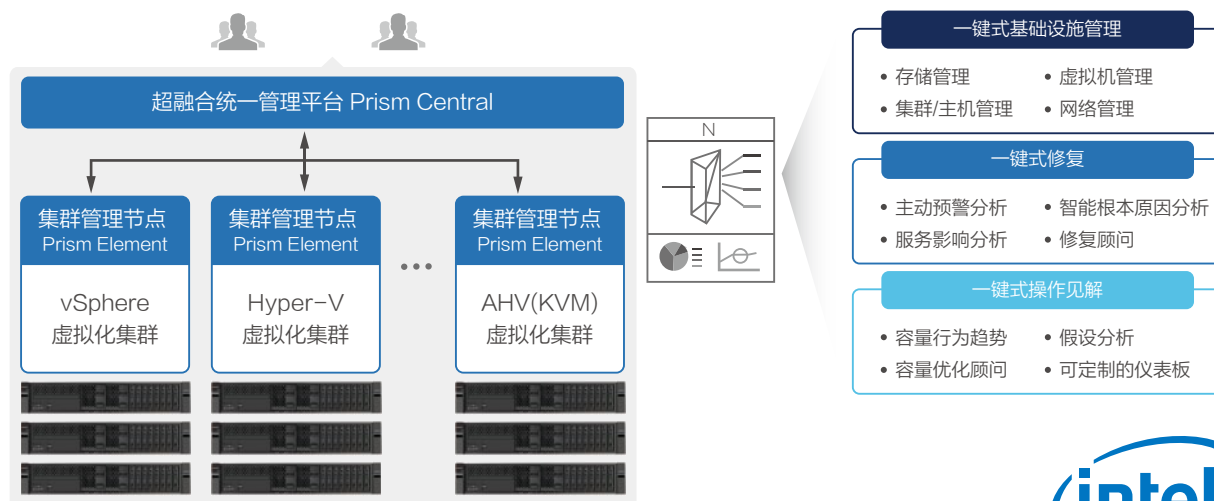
超融合统一管理平台 Prism Central

集群管理节点
Prism Element

vSphere
虚拟化集群

集群管理节点
Prism Element

Hyper-V
虚拟化集群

•••

集群管理节点
Prism Element

AHV(KVM)
虚拟化集群

N

一键式基础设施管理
• 存储管理
• 虚拟机管理
• 集群/主机管理
• 网络管理

一键式修复
• 主动预警分析
• 智能根本原因分析
• 服务影响分析
• 修复顾问

一键式操作见解
• 容量行为趋势
• 假设分析
• 容量优化顾问
• 可定制的仪表板

intel